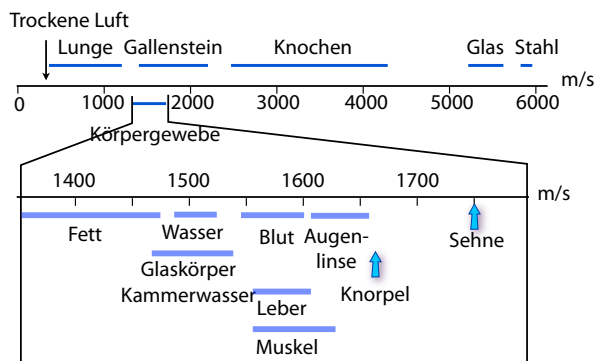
Trockene Luft

Lunge Gallenstein Knochen Glas Stahl

m/s

0 1000 2000 3000 4000 5000 6000

Körpergewebe

1400 1500 1600 1700

m/s

Fett Wasser Blut Augenlinse Sehne

Glaskörper

Kammerwasser Knorpel

Leber

Muskel